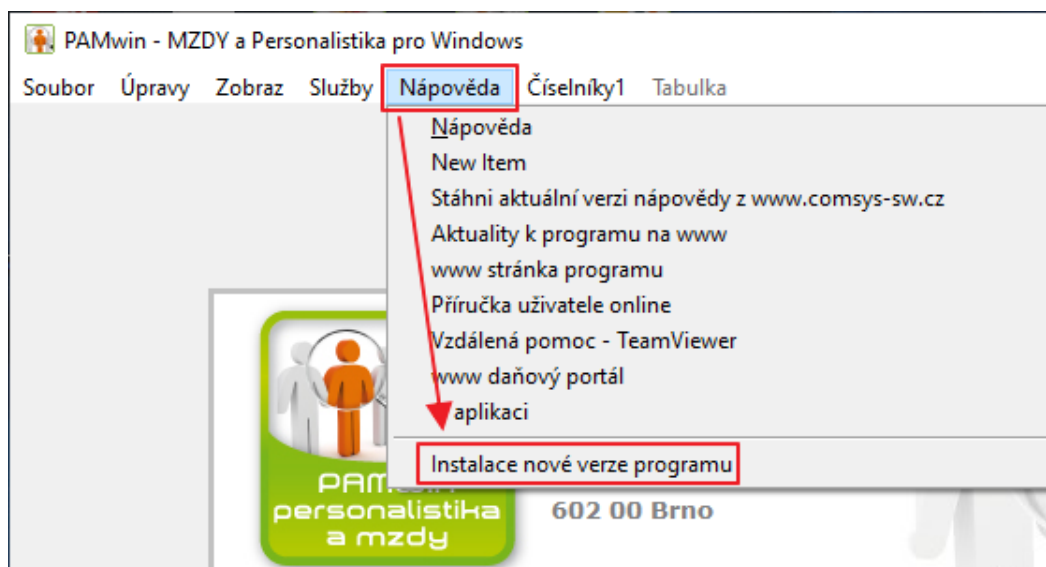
PAMwin - MZDY a Personalistika pro Windows

Soubor Úpravy Zobraz Služby Nápověda Číselníky1 Tabulka

Nápověda
New Item
Stáhni aktuální verzi nápovědy z www.comsys-sw.cz
Aktuality k programu na www
www stránka programu
Příručka uživatele online
Vzdálená pomoc - TeamViewer
www daňový portál
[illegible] aplikaci
Instalace nové verze programu

PAM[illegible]
personalistika
a mzdy

602 00 Brno